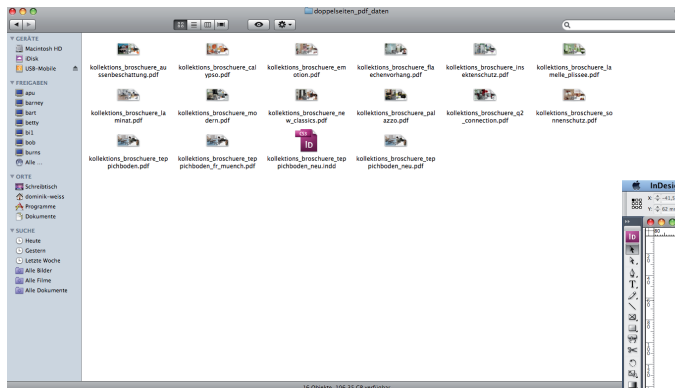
doppelseiten_pdf_daten

▼ GERÄTE
Macintosh HD
iDisk
USB-Mobile
▼ FREIGABEN
apu
barney
bart
betty
bi1
bob
burns
Alle ...
▼ ORTE
Schreibtisch
dominik-weiss
Programme
Dokumente
▼ SUCHE
Heute
Gestern
Letzte Woche
Alle Bilder
Alle Filme
Alle Dokumente

kollektions_broschuere_aussenbeschattung.pdf
kollektions_broschuere_calypso.pdf
kollektions_broschuere_emotion.pdf
kollektions_broschuere_flaechenvorhang.pdf
kollektions_broschuere_insektenschutz.pdf
kollektions_broschuere_lamelle_plissee.pdf
kollektions_broschuere_laminat.pdf
kollektions_broschuere_modern.pdf
kollektions_broschuere_new_classics.pdf
kollektions_broschuere_palazzo.pdf
kollektions_broschuere_q2_connection.pdf
kollektions_broschuere_sonnenschutz.pdf
kollektions_broschuere_teppichboden.pdf
kollektions_broschuere_teppichboden_fr_muench.pdf
kollektions_broschuere_teppichboden_neu.indd
kollektions_broschuere_teppichboden_neu.pdf

16 Objekte, 105,35 GB verfügbar

InDesi
ID
X: -41,5
Y: 63 m